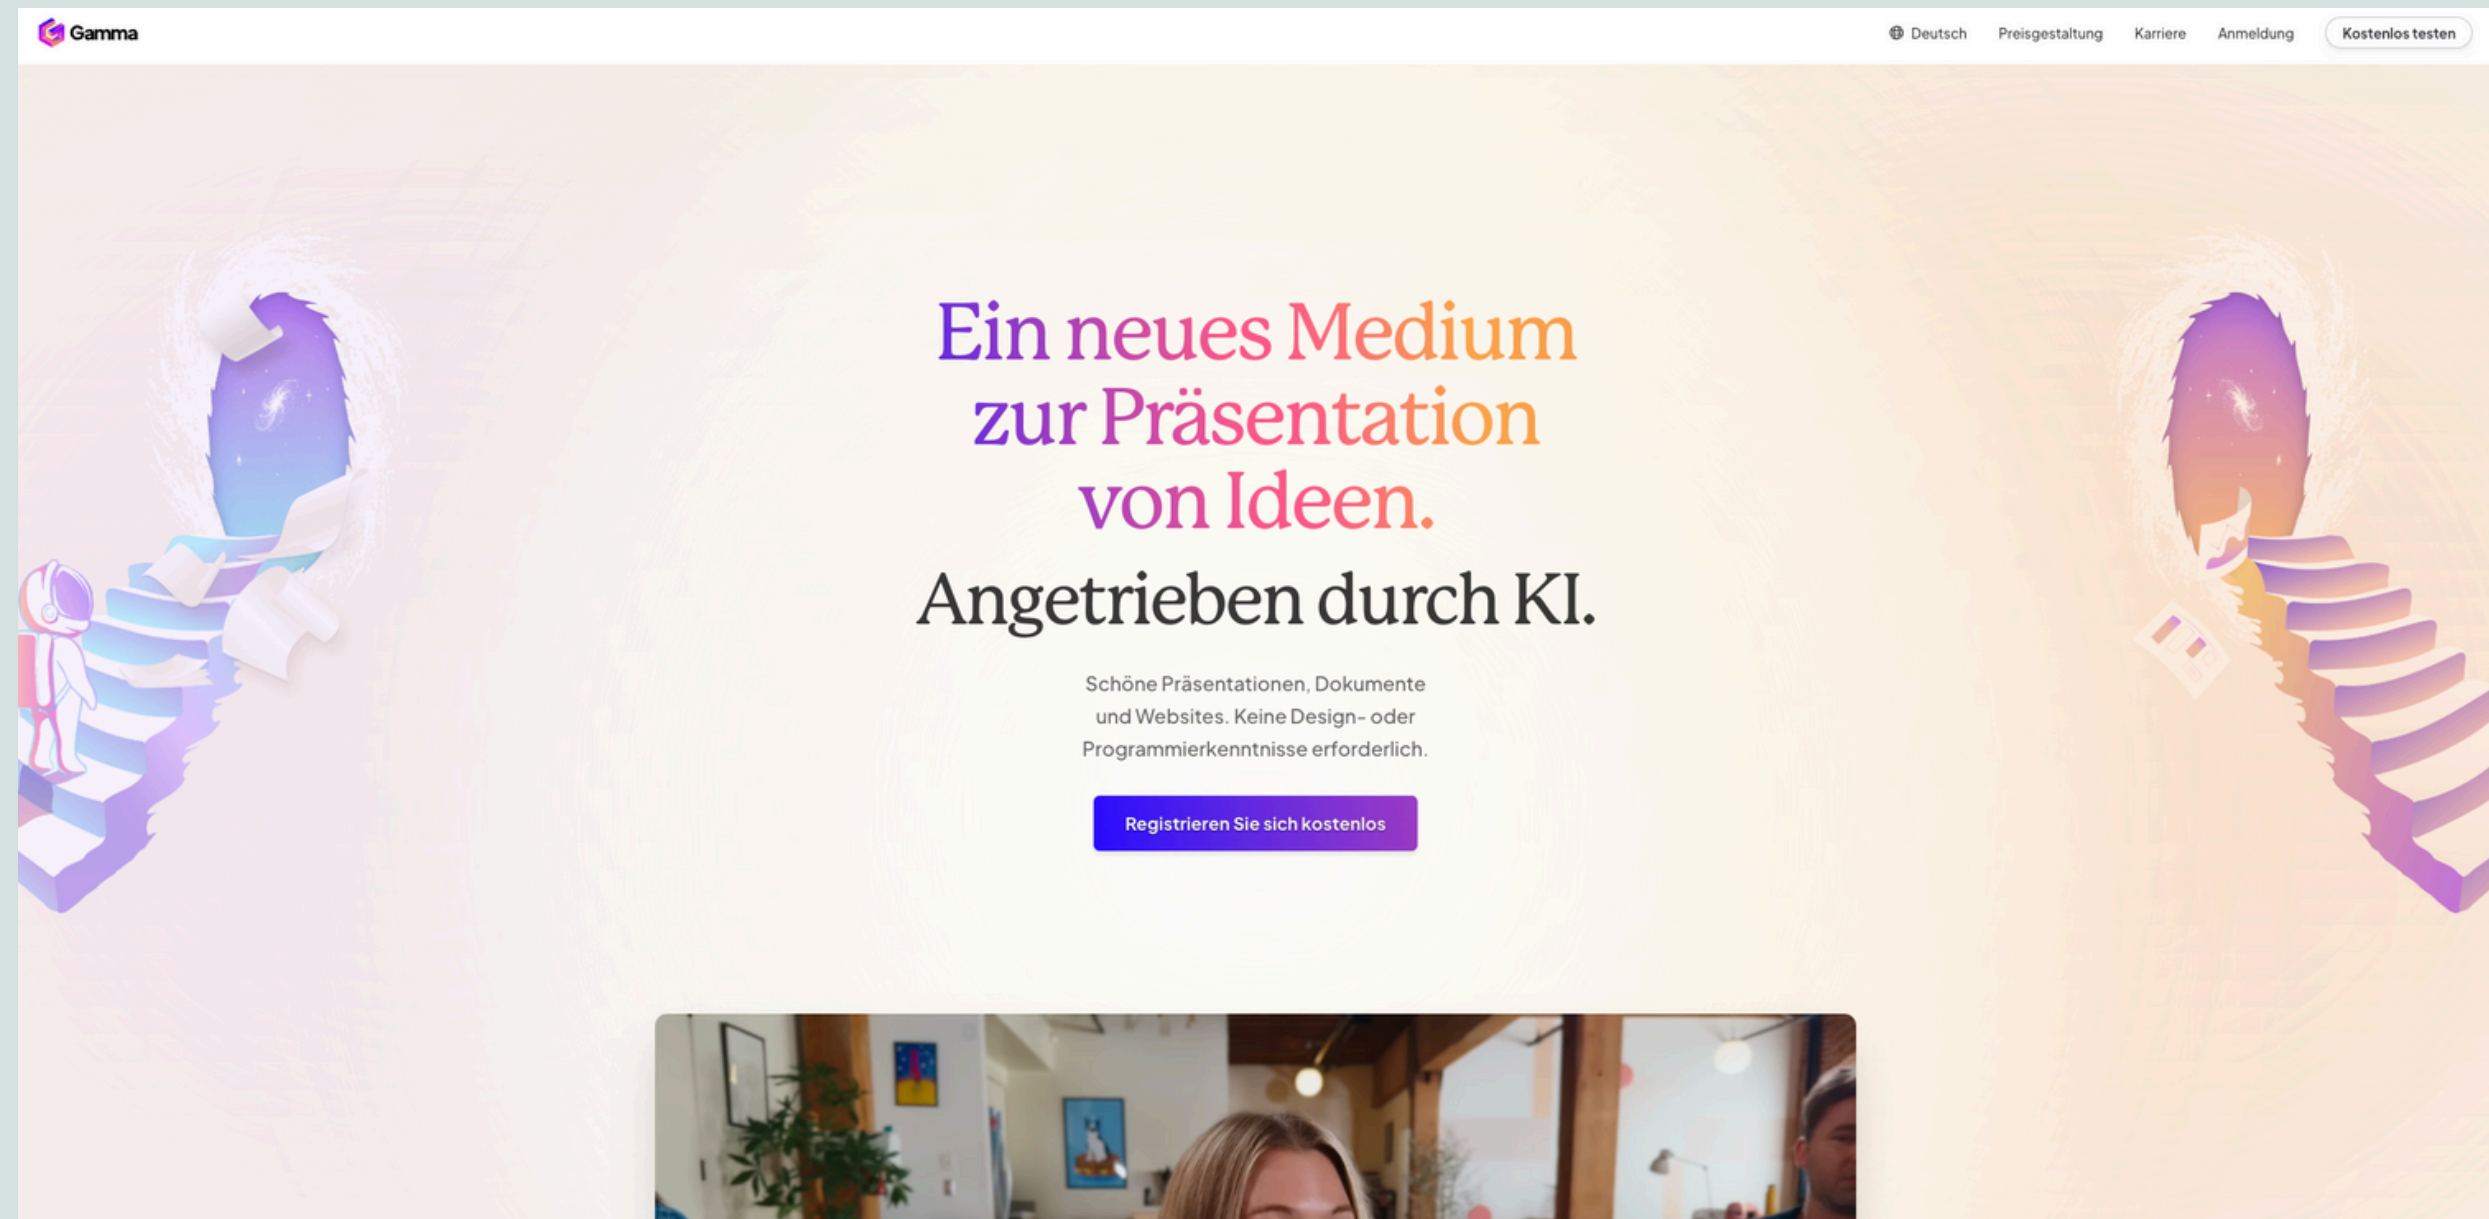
Gamma

Deutsch Preisgestaltung Karriere Anmeldung Kostenlos testen

Ein neues Medium zur Präsentation von Ideen.

Angetrieben durch KI.

Schöne Präsentationen, Dokumente und Websites. Keine Design- oder Programmierkenntnisse erforderlich.

Registrieren Sie sich kostenlos